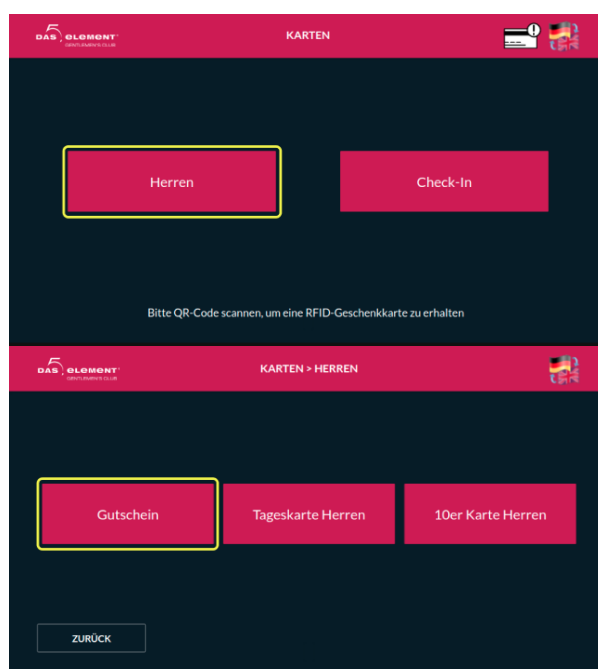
DAS 5 ELEMENT GENTLEMEN'S CLUB

KARTEN

Herren

Check-In

Bitte QR-Code scannen, um eine RFID-Geschenkkarte zu erhalten

DAS 5 ELEMENT GENTLEMEN'S CLUB

KARTEN > HERREN

Gutschein

Tageskarte Herren

10er Karte Herren

ZURÜCK